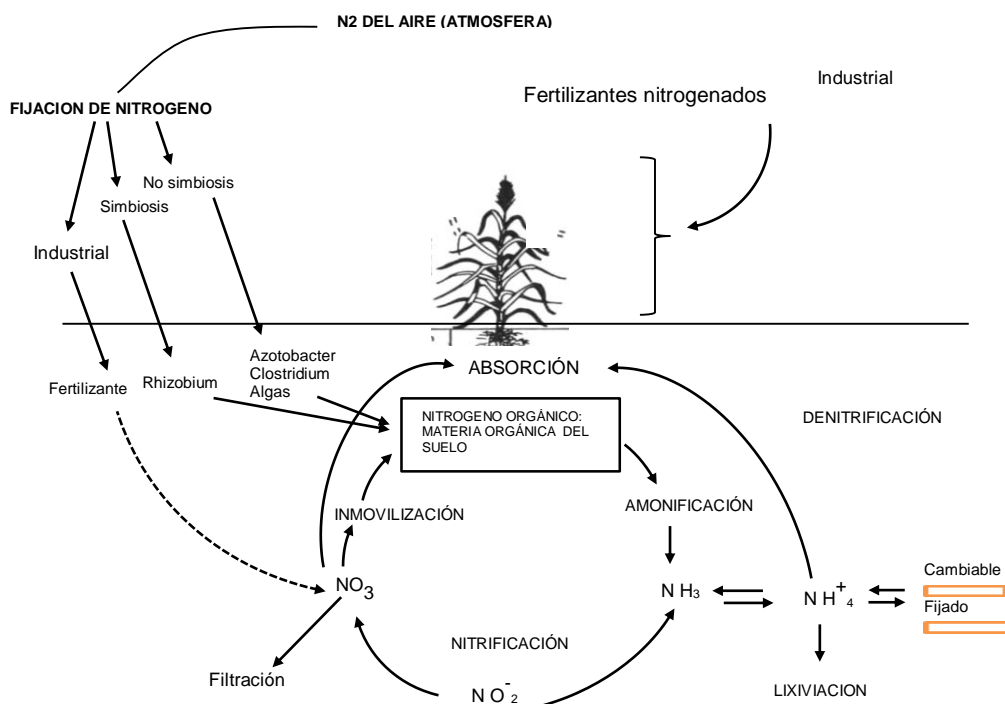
N2 DEL AIRE (ATMOSFERA)

FIJACION DE NITROGENO

Industrial

Fertilizantes nitrogenados

No simbiosis

Simbiosis

Industrial

Azotobacter
Clostridium
Algas

Fertilizante

Rhizobium

ABSORCIÓN

NITROGENO ORGÁNICO: MATERIA ORGÁNICA DEL SUELO

DENITRIFICACIÓN

AMONIFICACIÓN

INMOVILIZACIÓN

$NO_3$

$NH_3$

$NH_4^+$

Cambiable

Fijado

NITRIFICACIÓN

Filtración

$NO_2^-$

LIXIVIACION